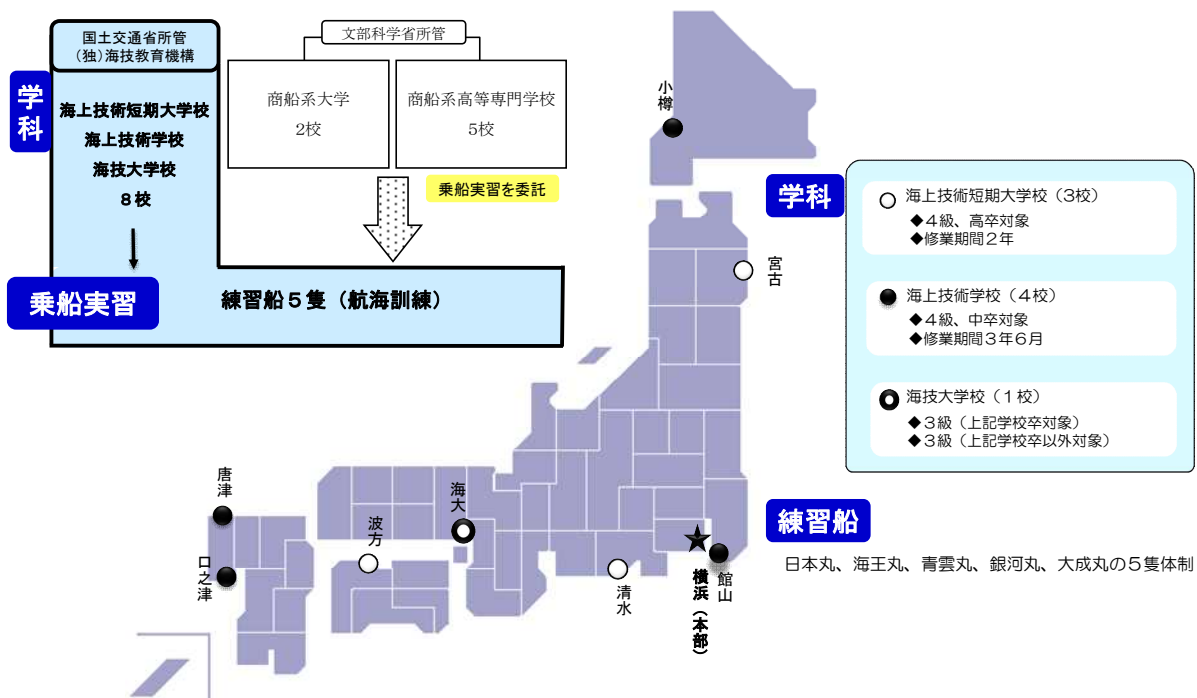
国土交通省所管
(独)海技教育機構

学科

海上技術短期大学校
海上技術学校
海技大学校
８校

乗船実習

文部科学省所管

商船系大学
2校

商船系高等専門学校
5校

乗船実習を委託

練習船５隻（航海訓練）

小樽

宮古

唐津

口之津

波方

海大

清水

横浜（本部）

館山

学科

海上技術短期大学校（3校）
◆４級、高卒対象
◆修業期間２年

海上技術学校（４校）
◆４級、中卒対象
◆修業期間３年６月

海技大学校（１校）
◆３級（上記学校卒対象）
◆３級（上記学校卒以外対象）

練習船

日本丸、海王丸、青雲丸、銀河丸、大成丸の５隻体制